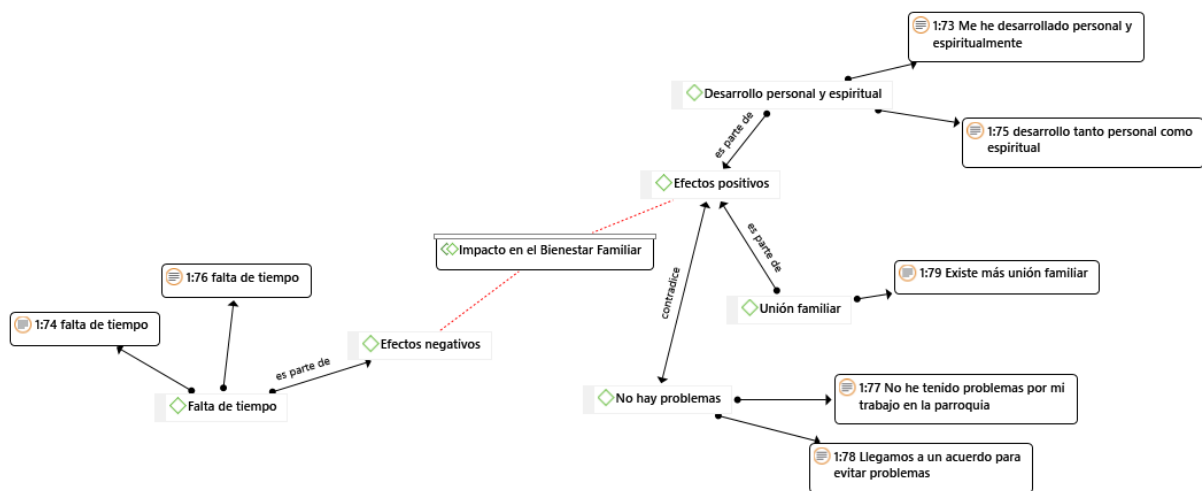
1:73 Me he desarrollado personal y espiritualmente

Desarrollo personal y espiritual

1:75 desarrollo tanto personal como espiritual

es parte de

Efectos positivos

Impacto en el Bienestar Familiar

es parte de

1:76 falta de tiempo

1:79 Existe más unión familiar

contradice

Unión familiar

1:74 falta de tiempo

Efectos negativos

es parte de

Falta de tiempo

No hay problemas

1:77 No he tenido problemas por mi trabajo en la parroquia

1:78 Llegamos a un acuerdo para evitar problemas